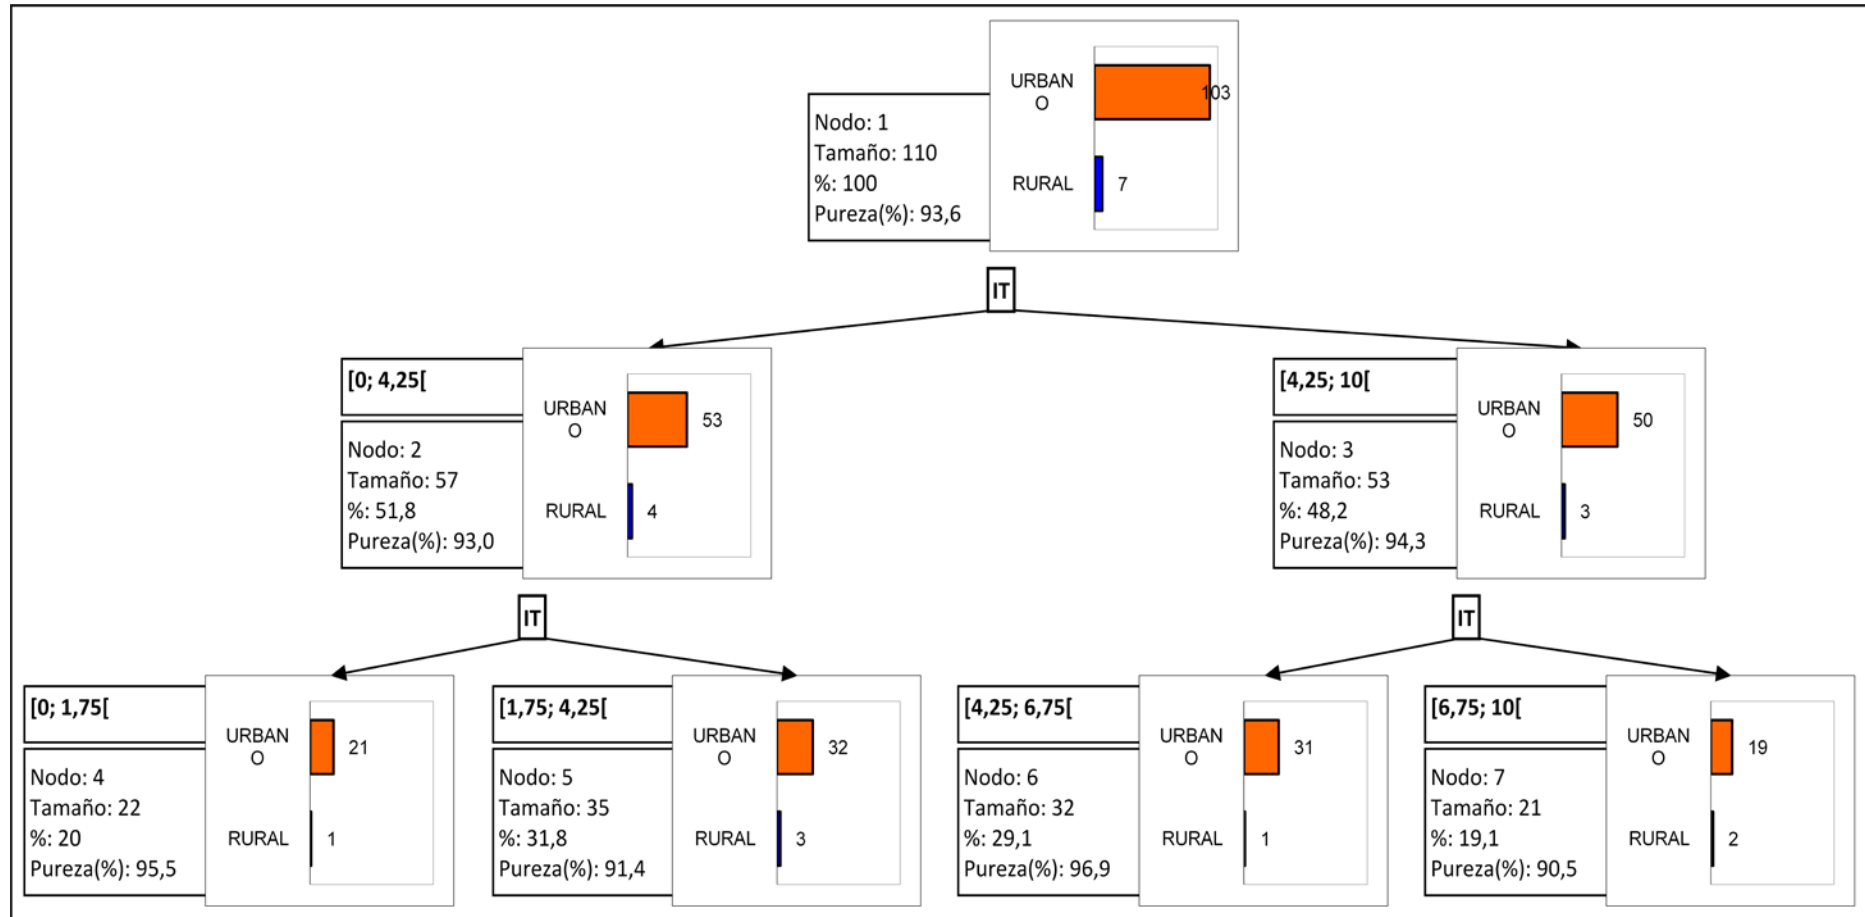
Nodo: 1
Tamaño: 110
%: 100
Pureza(%): 93,6

URBANO 103
RURAL 7

IT

[0; 4,25[
Nodo: 2
Tamaño: 57
%: 51,8
Pureza(%): 93,0

URBANO 53
RURAL 4

[4,25; 10[
Nodo: 3
Tamaño: 53
%: 48,2
Pureza(%): 94,3

URBANO 50
RURAL 3

IT

IT

[0; 1,75[
Nodo: 4
Tamaño: 22
%: 20
Pureza(%): 95,5

URBANO 21
RURAL 1

[1,75; 4,25[
Nodo: 5
Tamaño: 35
%: 31,8
Pureza(%): 91,4

URBANO 32
RURAL 3

[4,25; 6,75[
Nodo: 6
Tamaño: 32
%: 29,1
Pureza(%): 96,9

URBANO 31
RURAL 1

[6,75; 10[
Nodo: 7
Tamaño: 21
%: 19,1
Pureza(%): 90,5

URBANO 19
RURAL 2